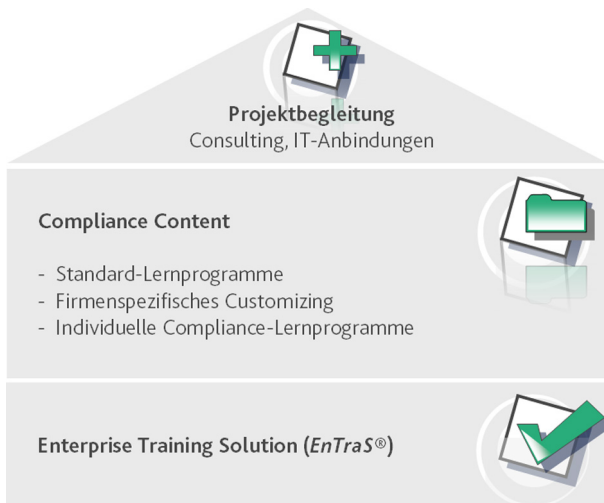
Projektbegleitung
Consulting, IT-Anbindungen

Compliance Content

- Standard-Lernprogramme
- Firmenspezifisches Customizing
- Individuelle Compliance-Lernprogramme

Enterprise Training Solution (*EnTraS*®)